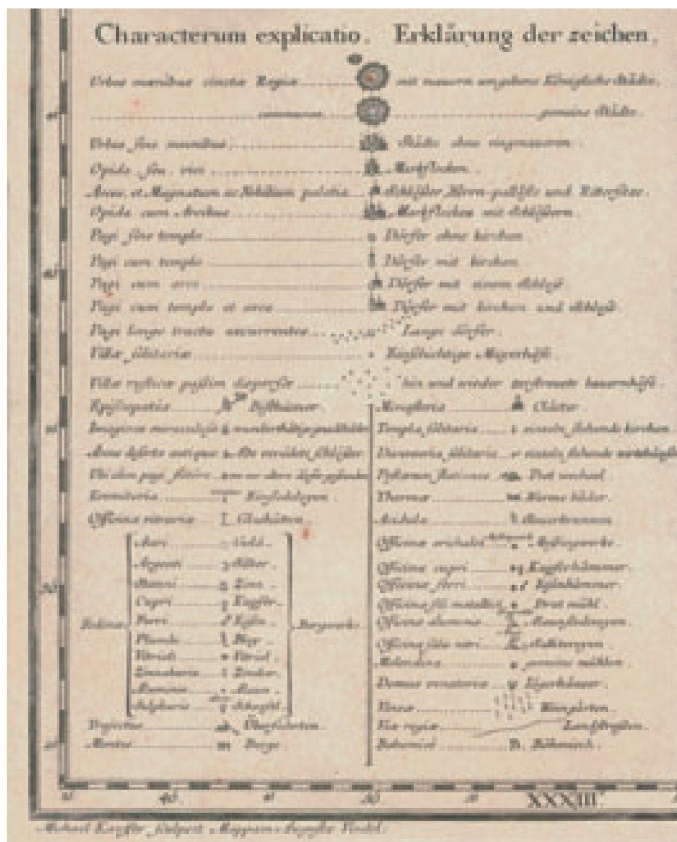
Characterum explicatio. Erklärung der zeichen.

Urbes moenibus cinctae Regiae ........ mit mauern umgebene Königliche Städte.

........ communes ........ gemeine Städte.

Urbes sine moenibus ........ Städte ohne ringmauern.

Oppida sive vici ........ Marktflecken.

Arces, et Magnatum ac Nobilium palatia ........ Schlösser Herrn-palläste und Rittersitze.

Oppida cum Arcibus ........ Marktflecken mit Schlössern.

Pagi sine templo ........ Dörfer ohne kirchen.

Pagi cum templo ........ Dörfer mit kirchen.

Pagi cum arce ........ Dörfer mit einem Schloß.

Pagi cum templo et arce ........ Dörfer mit kirchen und Schloß.

Pagi longo tractu excurrentes ........ Lange dörfer.

Villae solitariae ........ Einschichtige Mayerhöfe.

Villae rusticae passim dispersae ........ hin und wieder zerstreute bauernhöfe.

Episcopatus ........ Bisthümer

Imagines miraculosae ........ wunderthätige gnadbilder

Arces deserte antiquae ........ Alte verödete Schlösser

Ubi olim pagi fuere ........ wo vor alters dörfer gestanden

Eremitoria ........ Einsiedeleyen.

Officinae vitrariae ........ Glashütten.

Fodinae
Auri ........ Gold.
Argenti ........ Silber.
Stanni ........ Zinn.
Cupri ........ Kupfer.
Ferri ........ Eisen.
Plumbi ........ Bley.
Vitrioli ........ Vitriol.
Cinnabaris ........ Zinober.
Aluminis ........ Alaun.
Sulphuris ........ Schwefel.
Bergwerke.

Trajectus ........ Überfuhrten.

Montes ........ Berge.

Monasteria ........ Clöster.

Templa solitaria ........ einzeln stehende kirchen.

Diversoria solitaria ........ einzeln stehende wirtshäuser.

Postarum stationes ........ Post wechsel.

Thermae ........ Warme bäder.

Acidulae ........ Sauerbrunnen.

Officinae orichalci ........ Messingwerke.

Officinae cupri ........ Kupferhämmer.

Officinae ferri ........ Eisenhämmer.

Officinae fili metallici ........ Drat mühl.

Officinae aluminis ........ Alaunsiedereyen.

Officinae salis nitri ........ Salitersieden.

Molendina ........ gemeine mühlen.

Domus venatoriae ........ Jägerhäuser.

Vineae ........ Weingärten.

Viae regiae ........ Landstraßen.

Bohemice ........ B. Böhmisch.

40 45 50 XXXIII.

Michael Kauffer sculpsit Augustae Vindel.